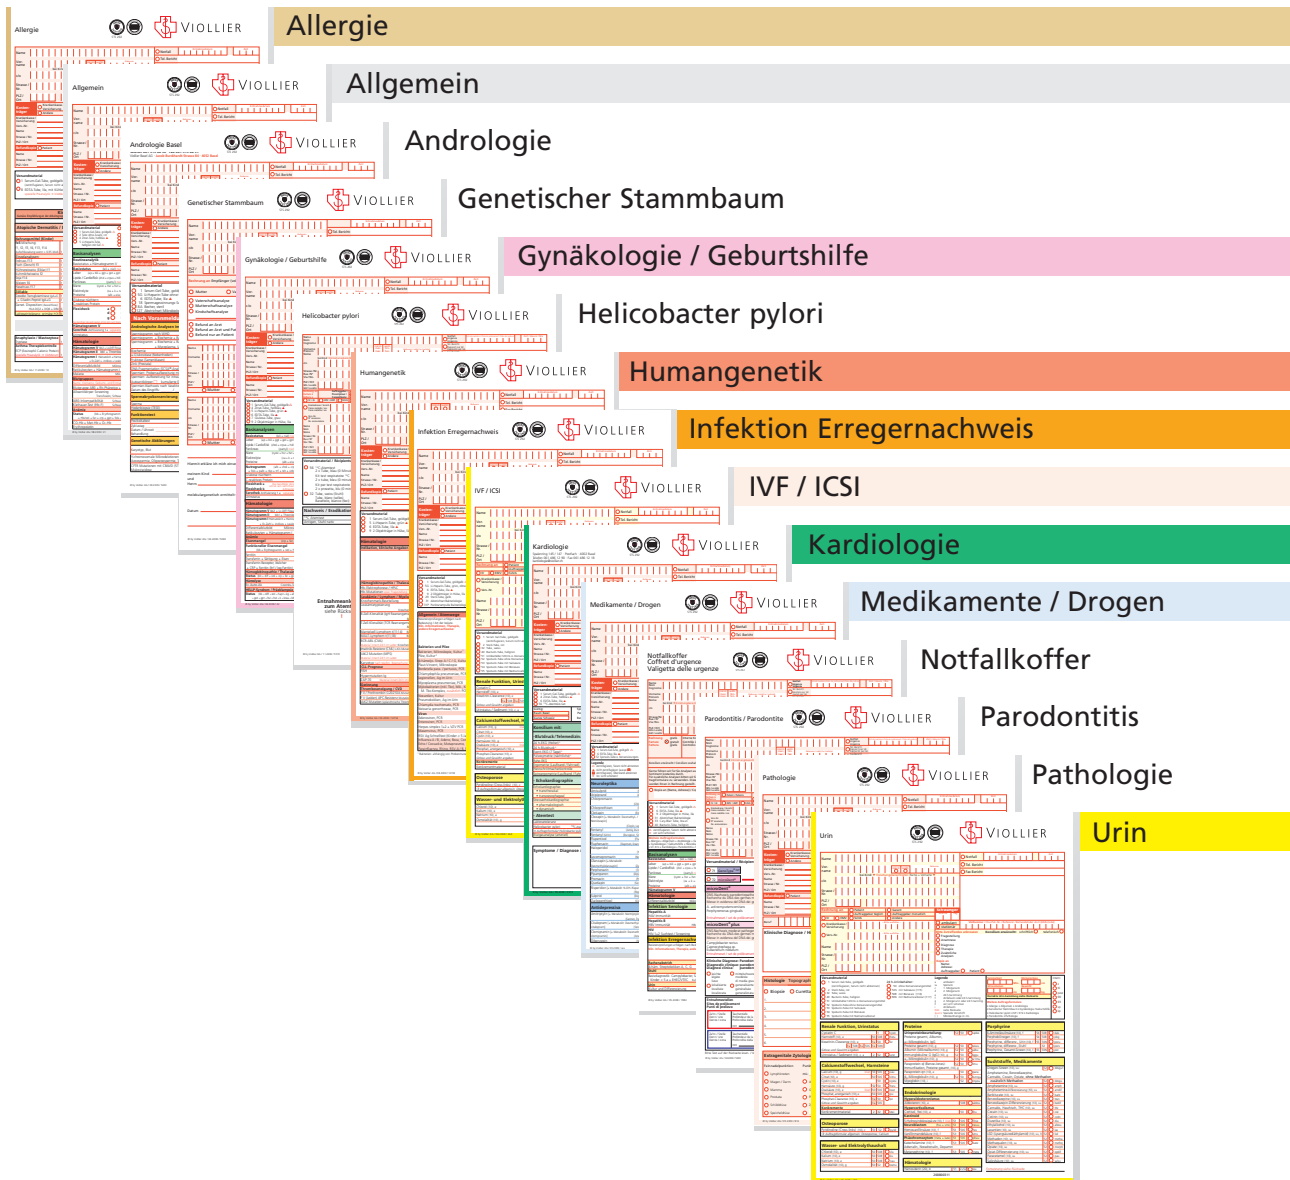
Allergie VIOLLIER
Allergie

Allgemein VIOLLIER
Allgemein

Andrologie Basel VIOLLIER
Andrologie

Genetischer Stammbaum VIOLLIER
Genetischer Stammbaum

Gynäkologie / Geburtshilfe VIOLLIER
Gynäkologie / Geburtshilfe

Helicobacter pylori VIOLLIER
Helicobacter pylori

Humangenetik VIOLLIER
Humangenetik

Infektion Erregernachweis VIOLLIER
Infektion Erregernachweis

IVF / ICSI VIOLLIER
IVF / ICSI

Kardiologie VIOLLIER
Kardiologie

Medikamente / Drogen VIOLLIER
Medikamente / Drogen

Notfallkoffer Coffret d'urgence Valigetta delle urgenze VIOLLIER
Notfallkoffer

Parodontitis / Parodontite VIOLLIER
Parodontitis

Pathologie VIOLLIER
Pathologie

Urin VIOLLIER
Urin